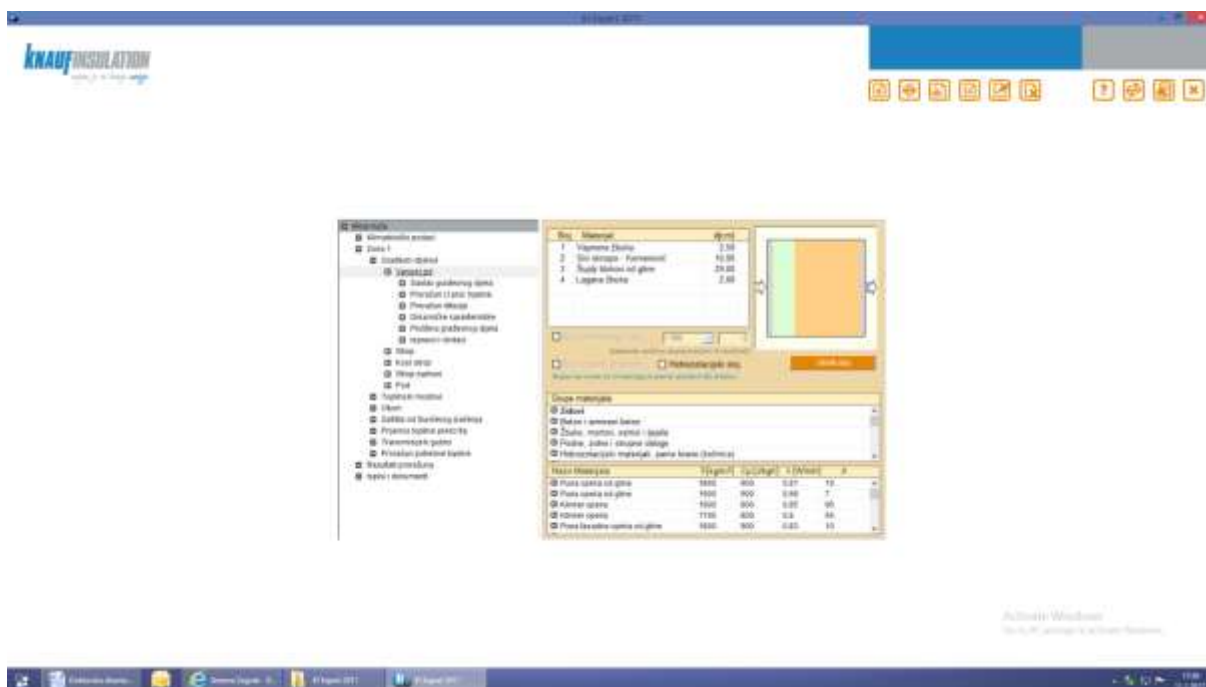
KNAUF INSULATION

Zidovi

Beton i armirani beton

Žbuke, mortovi, estrisi i ljepila

Podne, zidne i stropne obloge

Hidroizolacijski materijali, parne brane (kočnice)

Hidroizolacijski sloj

Activate Windows